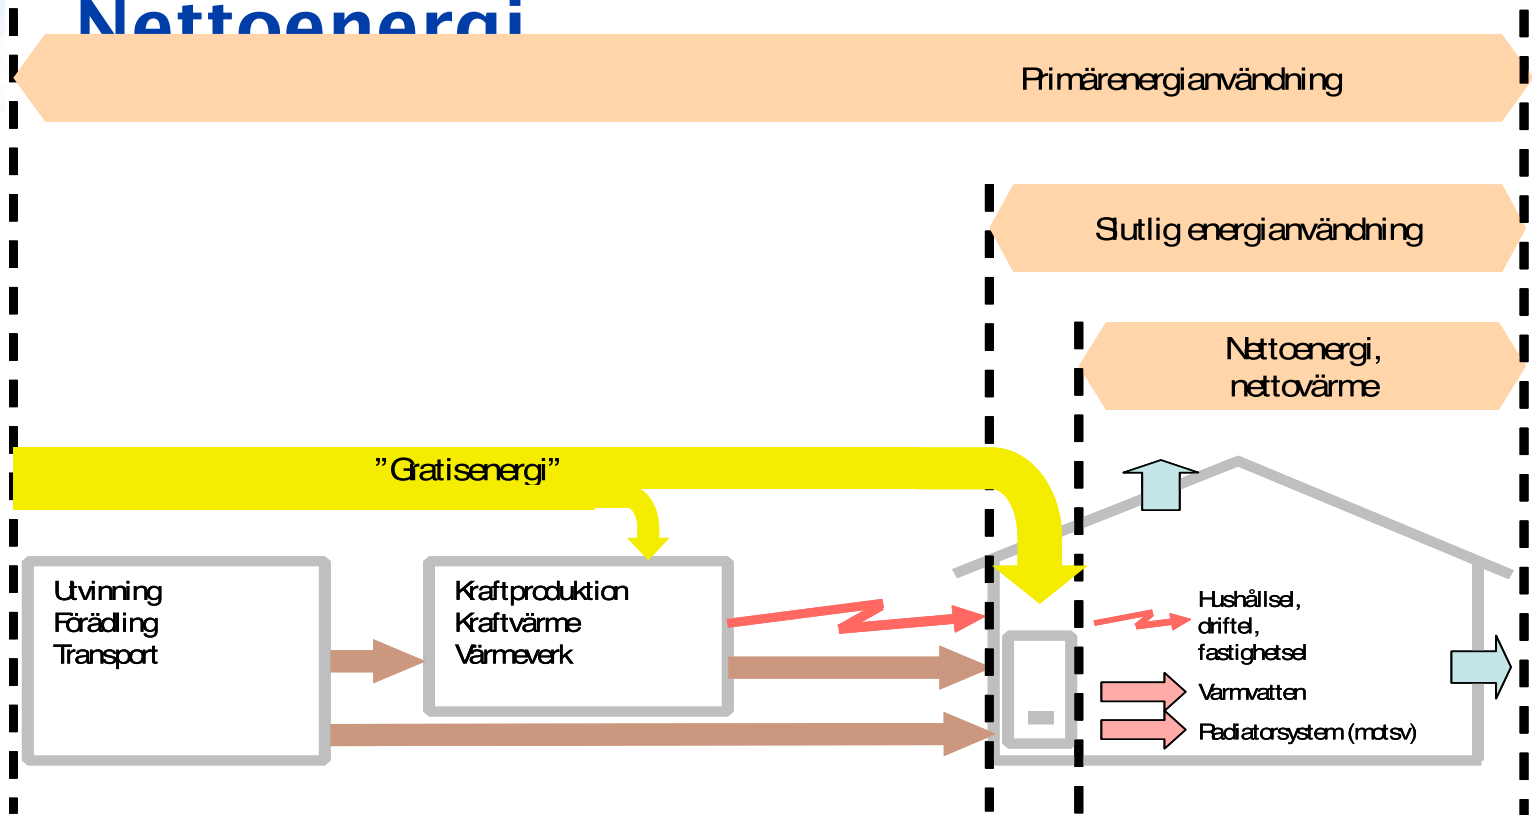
Nettoenergi

Primärenergianvändning

Slutlig energianvändning

Nettoenergi, nettovärme

"Gratisenergi"

Utvinning
Förädling
Transport

Kraftproduktion
Kraftvärme
Värmeverk

Hushållsel, driftel, fastighetsel

Varmvatten

Radiatorsystem (motsv)